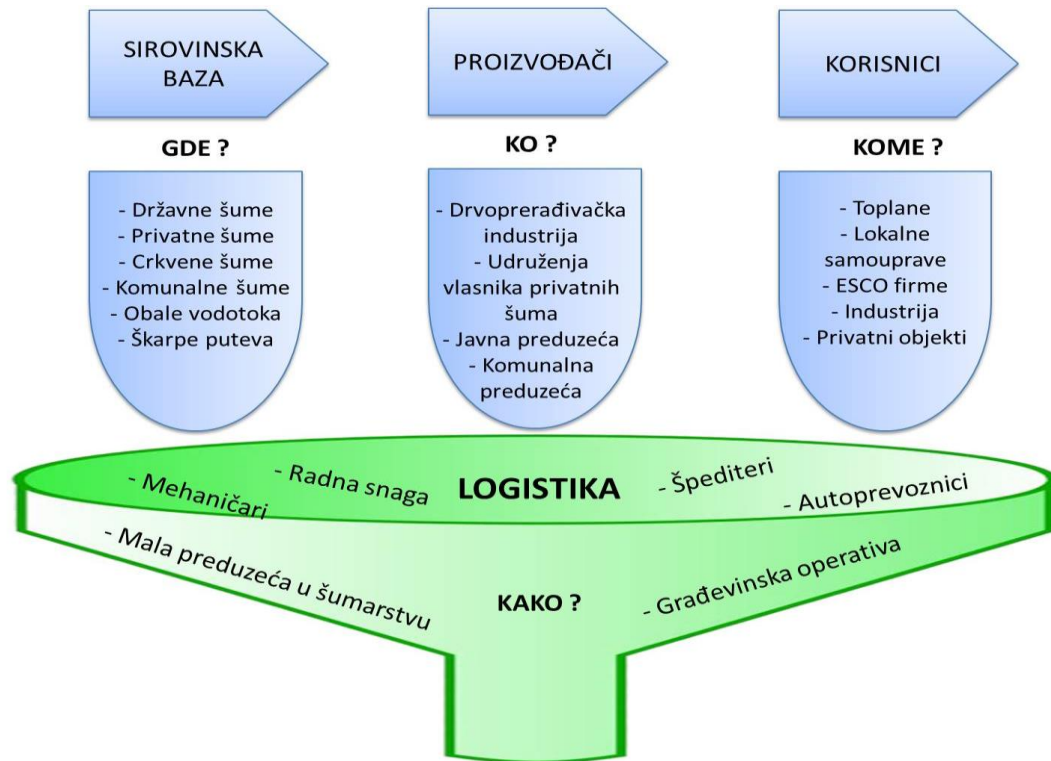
SIROVINSKA BAZA

PROIZVOĐAČI

KORISNICI

GDE ?

KO ?

KOME ?

- Državne šume
- Privatne šume
- Crkvene šume
- Komunalne šume
- Obale vodotoka
- Škarpe puteva

- Drvoprerađivačka industrija
- Udruženja vlasnika privatnih šuma
- Javna preduzeća
- Komunalna preduzeća

- Toplane
- Lokalne samouprave
- ESCO firme
- Industrija
- Privatni objekti

- Mehaničari
- Radna snaga
LOGISTIKA
- Špediteri
- Autoprevoznici
- Mala preduzeća u šumarstvu
KAKO ?
- Građevinska operativa